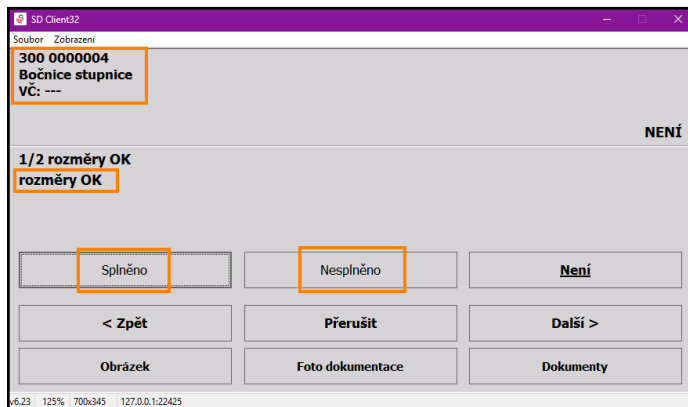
SD Client32

Soubor Zobrazení

300 0000004
Bočnice stupnice
VČ: ---

NENÍ

1/2 rozměry OK
rozměry OK

Splněno

Nesplněno

Není

< Zpět

Přerušit

Další >

Obrázek

Foto dokumentace

Dokumenty

v6.23 125% 700x345 127.0.0.1:22425